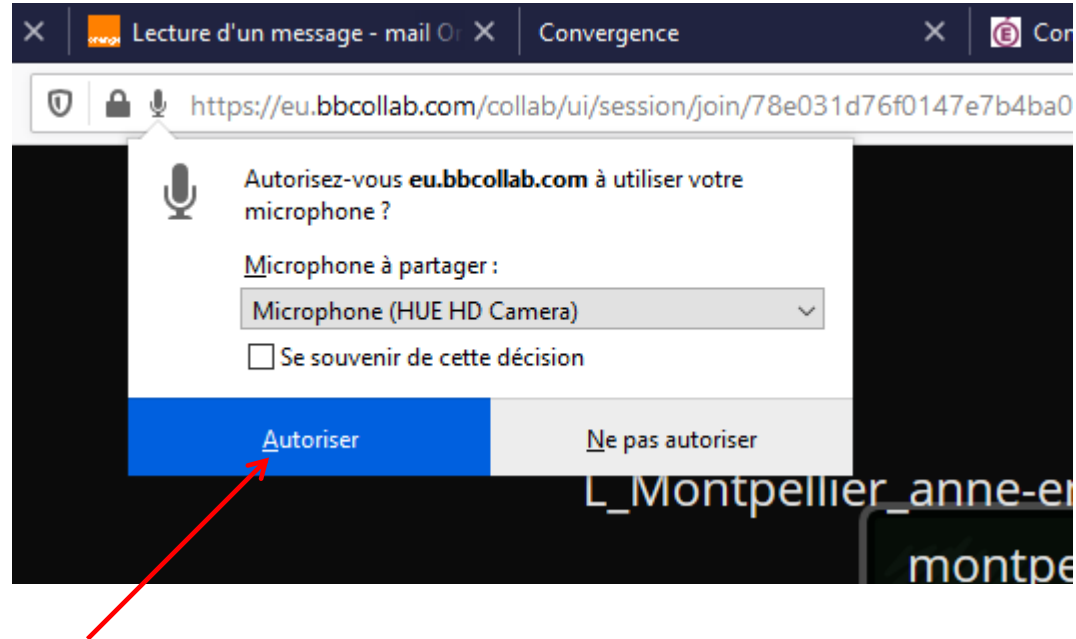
orange Lecture d'un message - mail Or
Convergence
Con

https://eu.bbcollab.com/collab/ui/session/join/78e031d76f0147e7b4ba0

Autorisez-vous eu.bbcollab.com à utiliser votre microphone ?

Microphone à partager :

Microphone (HUE HD Camera)

Se souvenir de cette décision

Autoriser

Ne pas autoriser

L_Montpellier_anne-er

montpe